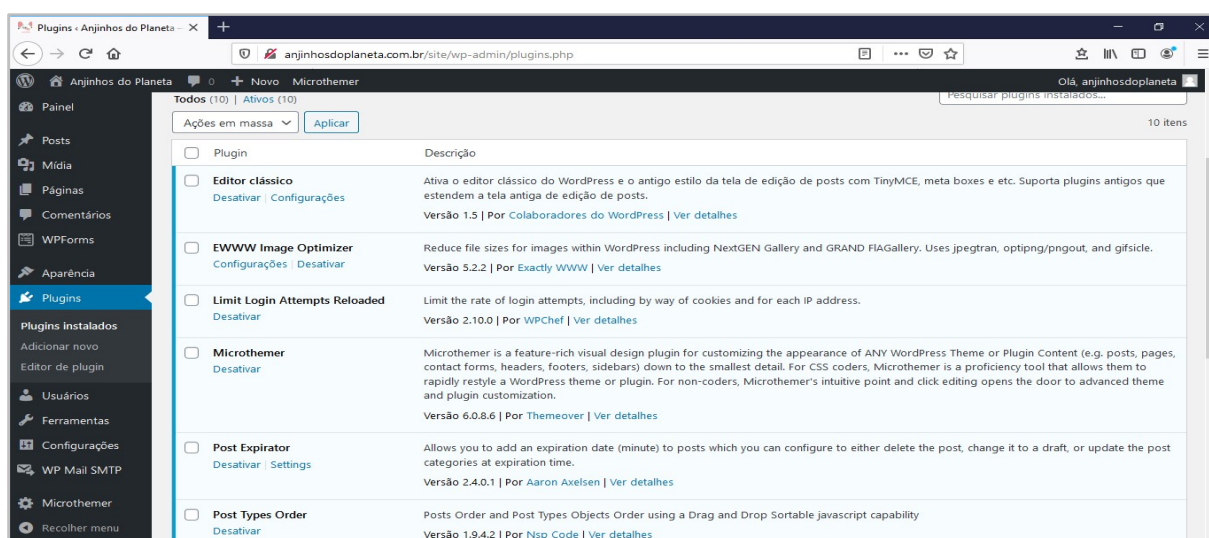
Plugins ‹ Anjinhos do Planeta – ×
+
anjinhosdoplaneta.com.br/site/wp-admin/plugins.php
Anjinhos do Planeta 0 + Novo Microthemer
Olá, anjinhosdoplaneta

Painel
Posts
Mídia
Páginas
Comentários
WPForms
Aparência
Plugins
Plugins instalados
Adicionar novo
Editor de plugin
Usuários
Ferramentas
Configurações
WP Mail SMTP
Microthemer
Recolher menu

Todos (10) | Ativos (10)
Pesquisar plugins instalados...
Ações em massa
Aplicar
10 itens

| Plugin | Descrição |
|---|---|
| Editor clássico<br>Desativar \| Configurações | Ativa o editor clássico do WordPress e o antigo estilo da tela de edição de posts com TinyMCE, meta boxes e etc. Suporta plugins antigos que estendem a tela antiga de edição de posts.<br>Versão 1.5 \| Por Colaboradores do WordPress \| Ver detalhes |
| EWWW Image Optimizer<br>Configurações \| Desativar | Reduce file sizes for images within WordPress including NextGEN Gallery and GRAND FlAGallery. Uses jpegtran, optipng/pngout, and gifsicle.<br>Versão 5.2.2 \| Por Exactly WWW \| Ver detalhes |
| Limit Login Attempts Reloaded<br>Desativar | Limit the rate of login attempts, including by way of cookies and for each IP address.<br>Versão 2.10.0 \| Por WPChef \| Ver detalhes |
| Microthemer<br>Desativar | Microthemer is a feature-rich visual design plugin for customizing the appearance of ANY WordPress Theme or Plugin Content (e.g. posts, pages, contact forms, headers, footers, sidebars) down to the smallest detail. For CSS coders, Microthemer is a proficiency tool that allows them to rapidly restyle a WordPress theme or plugin. For non-coders, Microthemer's intuitive point and click editing opens the door to advanced theme and plugin customization.<br>Versão 6.0.8.6 \| Por Themeover \| Ver detalhes |
| Post Expirator<br>Desativar \| Settings | Allows you to add an expiration date (minute) to posts which you can configure to either delete the post, change it to a draft, or update the post categories at expiration time.<br>Versão 2.4.0.1 \| Por Aaron Axelsen \| Ver detalhes |
| Post Types Order<br>Desativar | Posts Order and Post Types Objects Order using a Drag and Drop Sortable javascript capability<br>Versão 1.9.4.2 \| Por Nsp Code \| Ver detalhes |